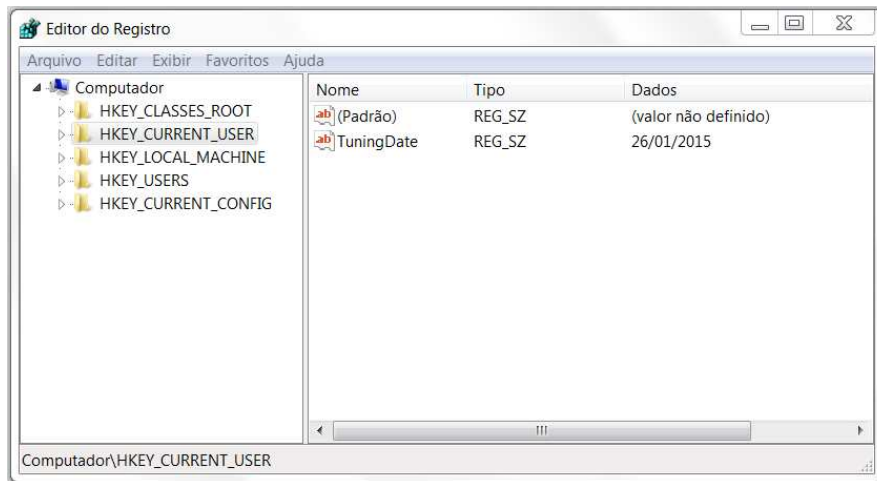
Editor do Registro

Arquivo Editar Exibir Favoritos Ajuda

Computador
HKEY_CLASSES_ROOT
HKEY_CURRENT_USER
HKEY_LOCAL_MACHINE
HKEY_USERS
HKEY_CURRENT_CONFIG

| Nome | Tipo | Dados |
|---|---|---|
| ab (Padrão) | REG_SZ | (valor não definido) |
| ab TuningDate | REG_SZ | 26/01/2015 |

Computador\HKEY_CURRENT_USER